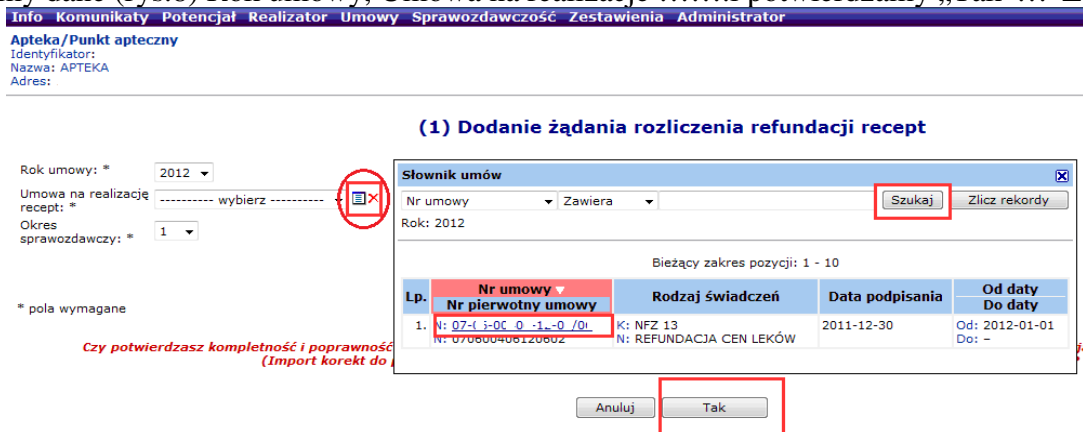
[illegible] dane (tylko) Rok umowy, Umowa na realizację ........ potwierdzamy „Tak" ... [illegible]

Info Komunikaty Potencjał Realizator Umowy Sprawozdawczość Zestawienia Administrator

Apteka/Punkt apteczny
Identyfikator:
Nazwa: APTEKA
Adres:

(1) Dodanie żądania rozliczenia refundacji recept

Rok umowy: * 2012

Umowa na realizację recept: * ---------- wybierz ----------

Okres sprawozdawczy: * 1

* pola wymagane

Czy potwierdzasz kompletność i poprawność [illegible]
(Import korekt do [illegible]

Słownik umów

Nr umowy | Zawiera | Szukaj | Zlicz rekordy

Rok: 2012

Bieżący zakres pozycji: 1 - 10

| Lp. | Nr umowy / Nr pierwotny umowy | Rodzaj świadczeń | Data podpisania | Od daty / Do daty |
|---|---|---|---|---|
| 1. | N: 07-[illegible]-0C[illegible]0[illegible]-1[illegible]-0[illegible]/0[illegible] N: 070600406120602 | K: NFZ 13 N: REFUNDACJA CEN LEKÓW | 2011-12-30 | Od: 2012-01-01 Do: – |

Anuluj Tak